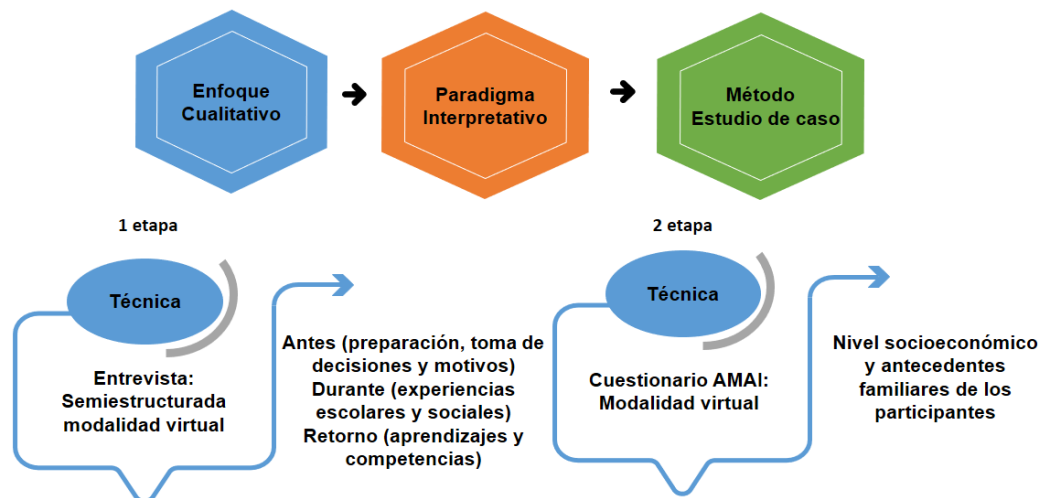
Enfoque Cualitativo

Paradigma Interpretativo

Método Estudio de caso

1 etapa

Técnica

Entrevista: Semiestructurada modalidad virtual

Antes (preparación, toma de decisiones y motivos)
Durante (experiencias escolares y sociales)
Retorno (aprendizajes y competencias)

2 etapa

Técnica

Cuestionario AMAI: Modalidad virtual

Nivel socioeconómico y antecedentes familiares de los participantes